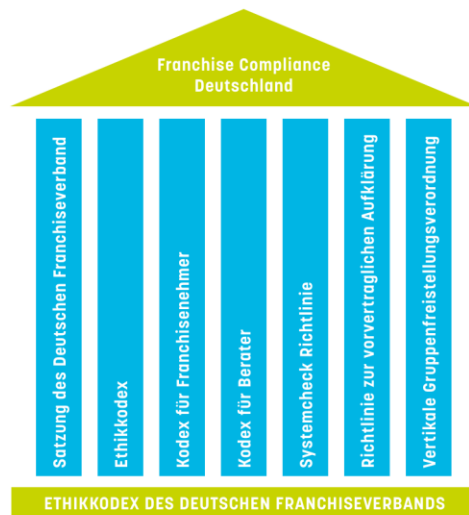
Franchise Compliance Deutschland

Satzung des Deutschen Franchiseverband

Ethikkodex

Kodex für Franchisenehmer

Kodex für Berater

Systemcheck Richtlinie

Richtlinie zur vorvertraglichen Aufklärung

Vertikale Gruppenfreistellungsverordnung

ETHIKKODEX DES DEUTSCHEN FRANCHISEVERBANDS